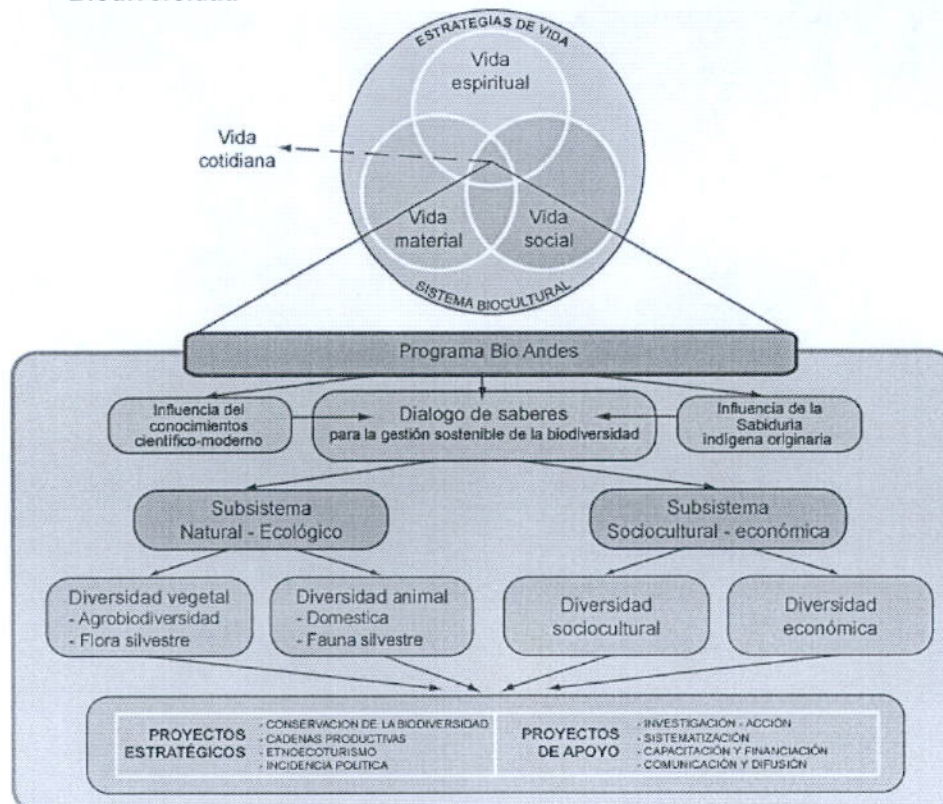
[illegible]

ESTRATEGIAS DE VIDA

Vida espiritual

Vida cotidiana

Vida material

Vida social

SISTEMA BIOCULTURAL

Programa Bio Andes

Influencia del conocimientos científico-moderno

Dialogo de saberes para la gestión sostenible de la biodiversidad

Influencia de la Sabiduría indígena originaria

Subsistema Natural - Ecológico

Subsistema Sociocultural - económica

Diversidad vegetal
- Agrobiodiversidad
- Flora silvestre

Diversidad animal
- Domestica
- Fauna silvestre

Diversidad sociocultural

Diversidad económica

PROYECTOS ESTRATÉGICOS
- CONSERVACION DE LA BIODIVERSIDAD
- CADENAS PRODUCTIVAS
- ETNOECOTURISMO
- INCIDENCIA POLITICA

PROYECTOS DE APOYO
- INVESTIGACIÓN - ACCIÓN
- SISTEMATIZACIÓN
- CAPACITACIÓN Y FINANCIACIÓN
- COMUNICACIÓN Y DIFUSIÓN